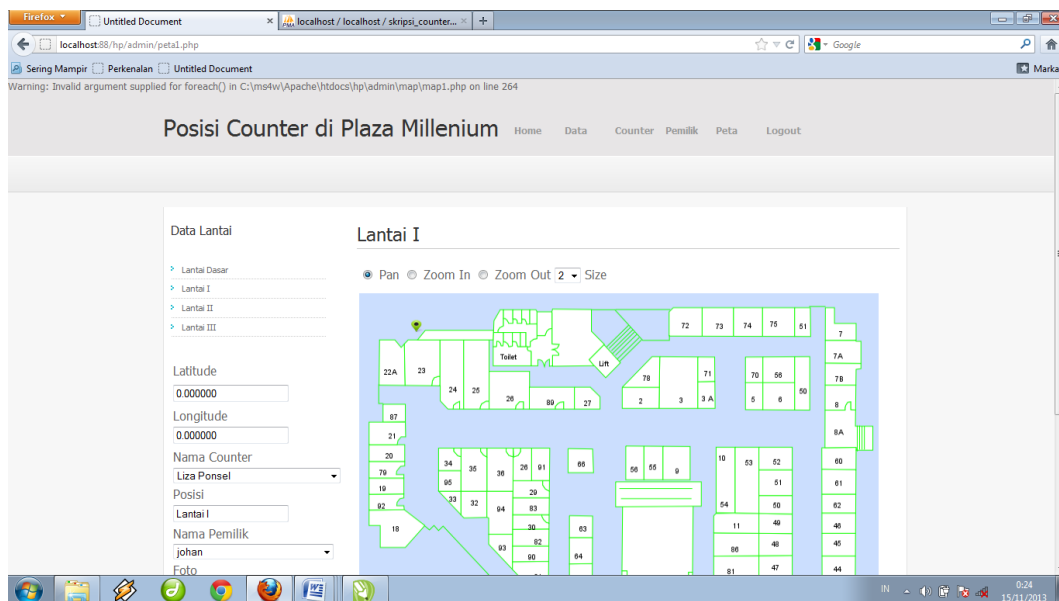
Firefox
Untitled Document
localhost / localhost / skripsi_counter...
+
localhost:88/hp/admin/peta1.php
Google
Sering Mampir
Perkenalan
Untitled Document
Marka
Warning: Invalid argument supplied for foreach() in C:\ms4w\Apache\htdocs\hp\admin\map\map1.php on line 264

Posisi Counter di Plaza Millenium
Home
Data
Counter
Pemilik
Peta
Logout

Data Lantai

Lantai Dasar
Lantai I
Lantai II
Lantai III

Latitude
0.000000
Longitude
0.000000
Nama Counter
Liza Ponsel
Posisi
Lantai I
Nama Pemilik
johan
Foto

Lantai I

Pan
Zoom In
Zoom Out
2
Size

Toilet
Lift
72
73
74
75
51
7
7A
78
71
70
56
22A
23
24
25
26
89
27
2
3
3 A
5
6
50
8
87
21
8A
20
79
19
92
18
34
35
36
26
91
95
33
32
94
29
83
30
82
93
90
86
63
64
56
55
9
10
53
52
51
54
50
11
49
86
48
81
47
60
61
62
46
45
44

IN
0:24
15/11/2013